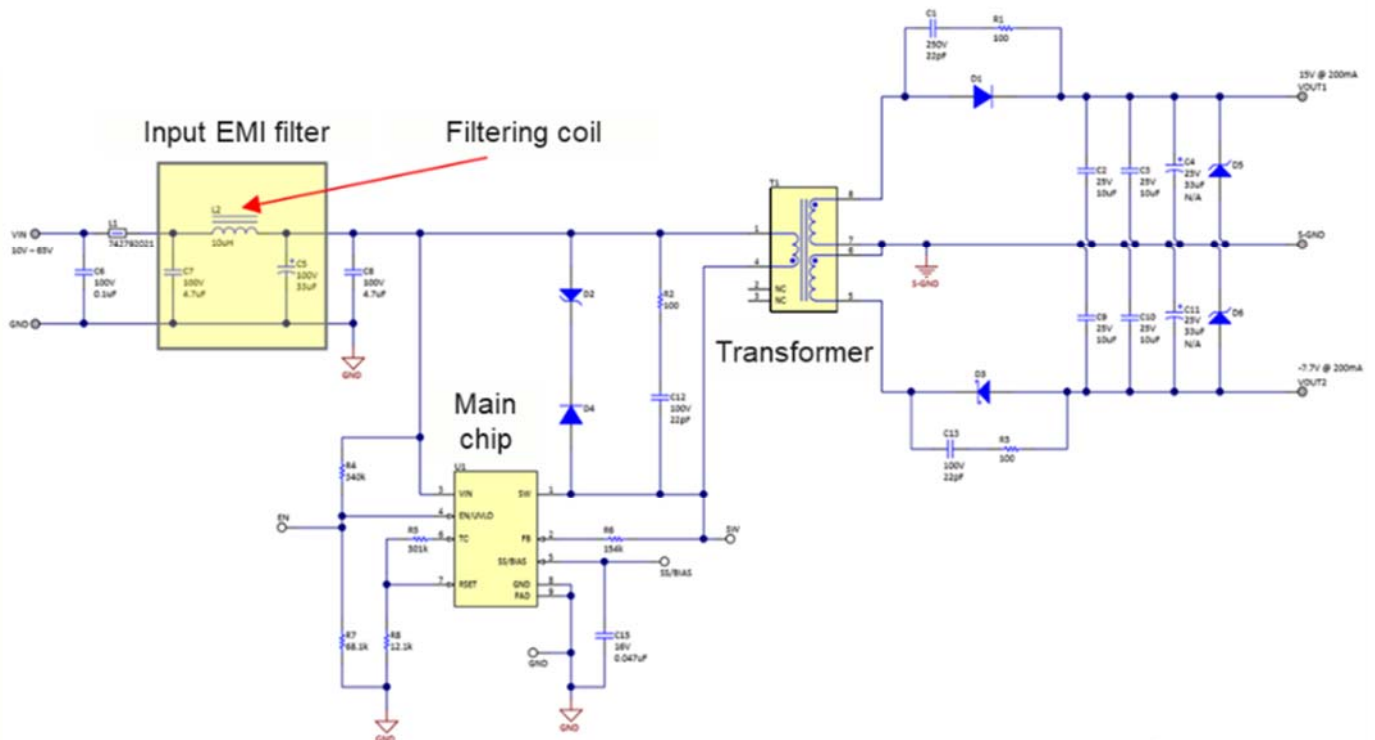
Input EMI filter

Filtering coil

Transformer

Main chip

C1 250V 22pF

R1 100

D1

15V @ 200mA VOUT1

VIN 10V ~ 65V

L1 742792021

L2 10uH

C6 100V 0.1uF

C7 100V 4.7uF

C5 100V 33uF

C8 100V 4.7uF

GND

GND

T1

NC

NC

D2

D4

R2 100

C12 100V 22pF

C2 25V 10uF

C3 25V 10uF

C4 25V 33uF N/A

D5

S-GND

S-GND

C9 25V 10uF

C10 25V 10uF

C11 25V 33uF N/A

D6

D3

-7.7V @ 200mA VOUT2

C13 100V 22pF

R3 100

U1

VIN

SW

EN/UVLO

TC

FB

SS/BIAS

RSET

GND

PAD

R4 340k

EN

R5 301k

R6 154k

SW

SS/BIAS

R7 68.1k

R8 12.1k

GND

C15 16V 0.047uF

GND

GND